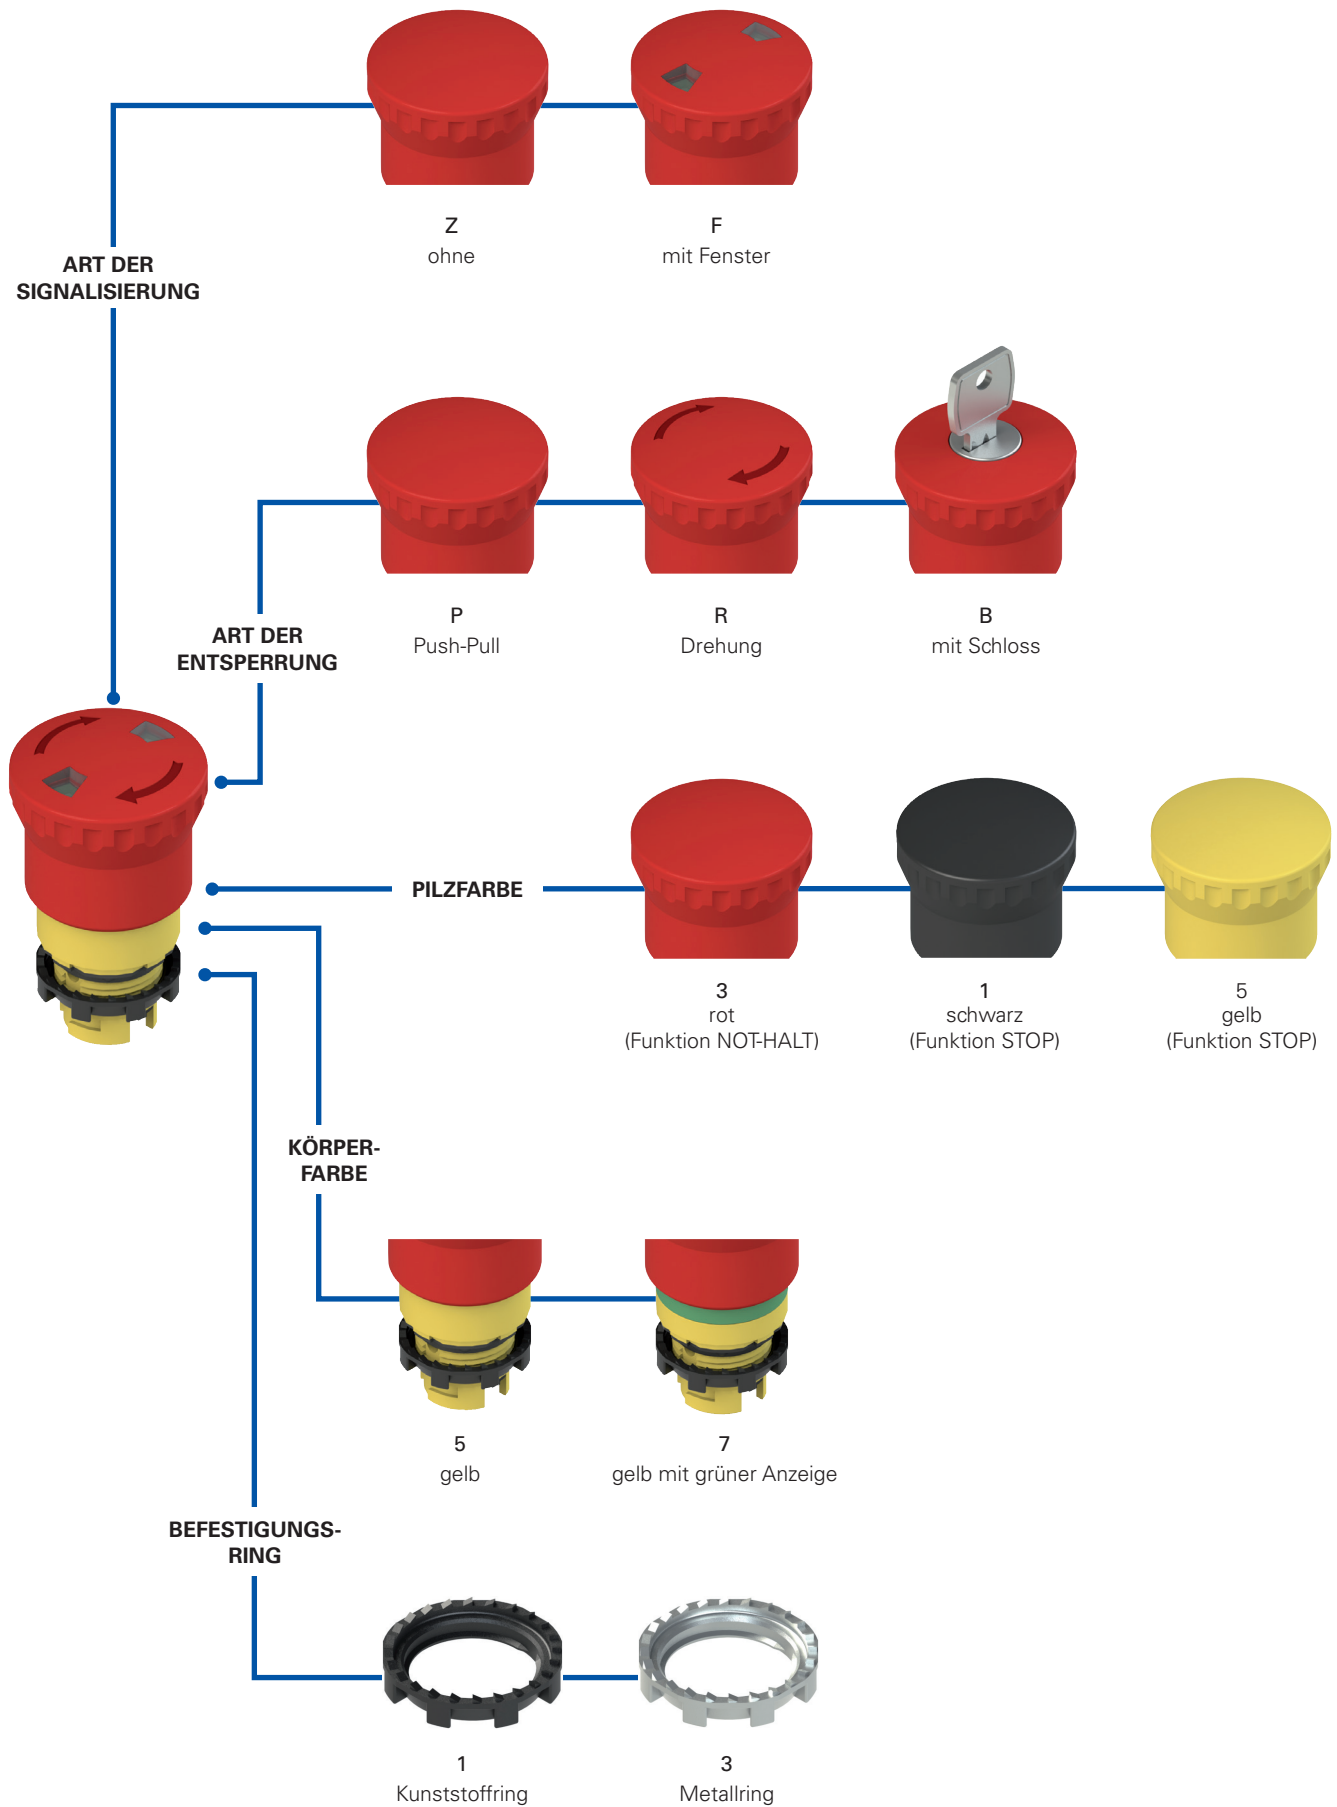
ART DER SIGNALISIERUNG

Z
ohne

F
mit Fenster

ART DER ENTSPERRUNG

P
Push-Pull

R
Drehung

B
mit Schloss

PILZFARBE

3
rot
(Funktion NOT-HALT)

1
schwarz
(Funktion STOP)

5
gelb
(Funktion STOP)

KÖRPERFARBE

5
gelb

7
gelb mit grüner Anzeige

BEFESTIGUNGSRING

1
Kunststoffring

3
Metallring